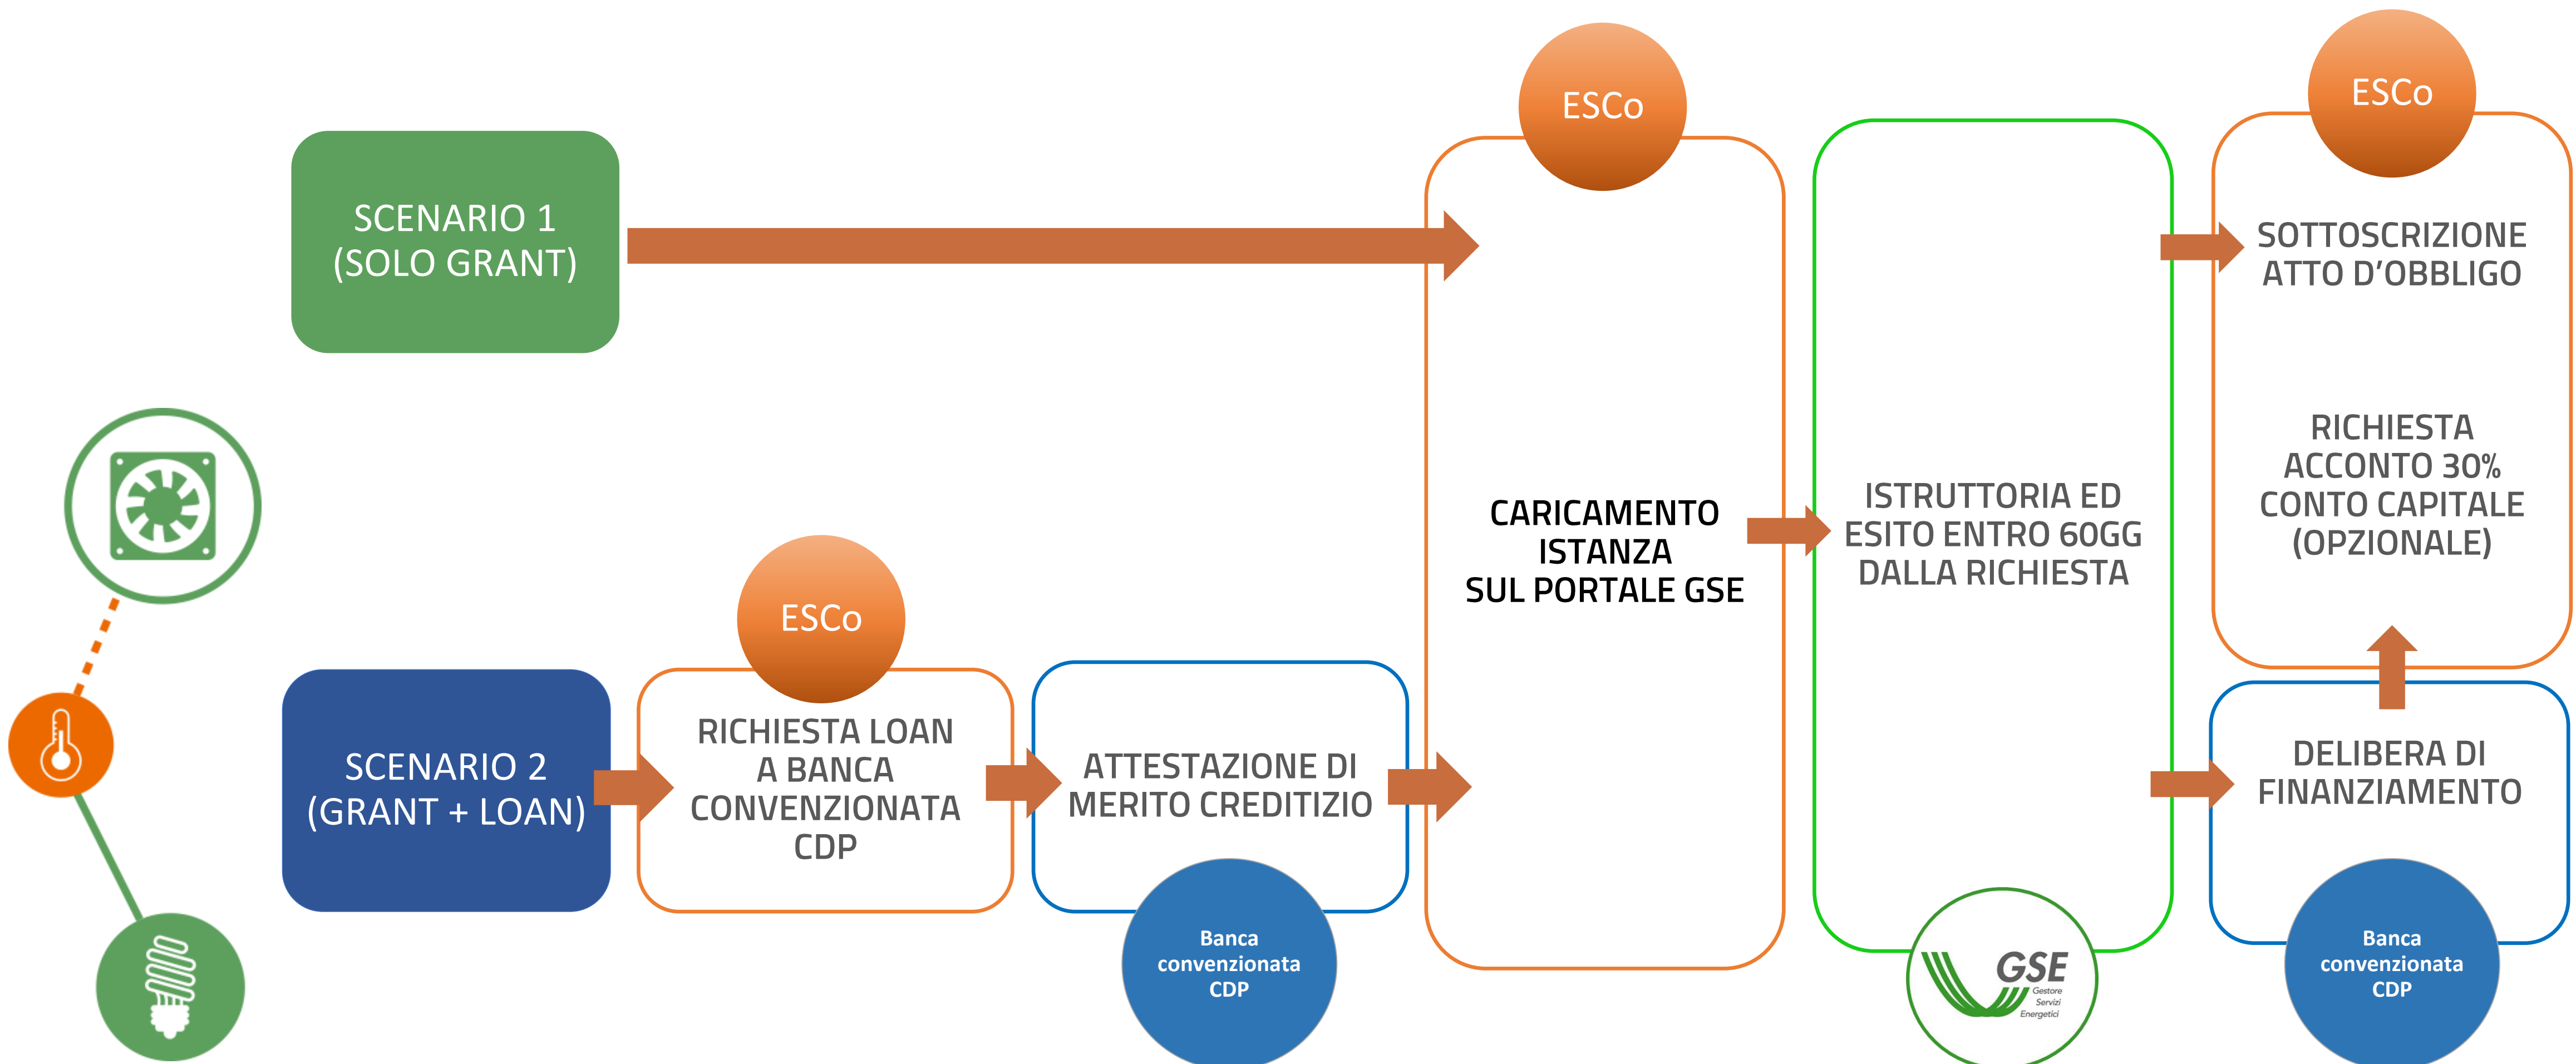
SCENARIO 1
(SOLO GRANT)

SCENARIO 2
(GRANT + LOAN)

ESCo

RICHIESTA LOAN A BANCA CONVENZIONATA CDP

ATTESTAZIONE DI MERITO CREDITIZIO

Banca convenzionata CDP

ESCo

CARICAMENTO ISTANZA SUL PORTALE GSE

ISTRUTTORIA ED ESITO ENTRO 60GG DALLA RICHIESTA

GSE
Gestore Servizi Energetici

ESCo

SOTTOSCRIZIONE ATTO D'OBBLIGO

RICHIESTA ACCONTO 30% CONTO CAPITALE (OPZIONALE)

DELIBERA DI FINANZIAMENTO

Banca convenzionata CDP